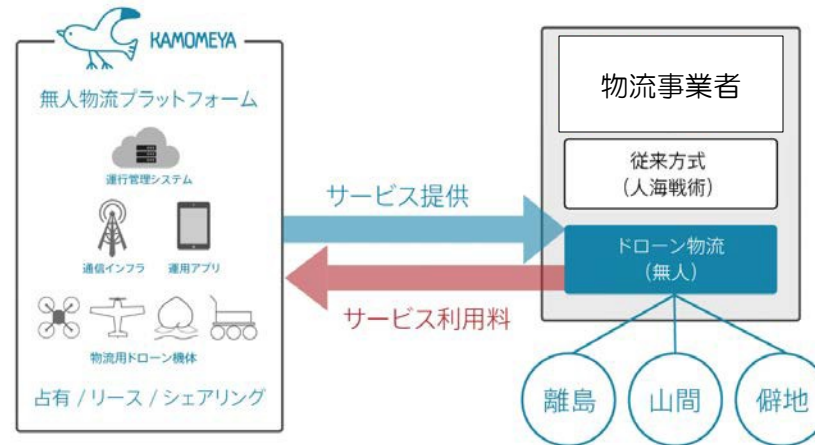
KAMOMEYA

無人物流プラットフォーム

運行管理システム

通信インフラ

運用アプリ

物流用ドローン機体

占有 / リース / シェアリング

サービス提供

サービス利用料

物流事業者

従来方式
（人海戦術）

ドローン物流
（無人）

離島

山間

僻地